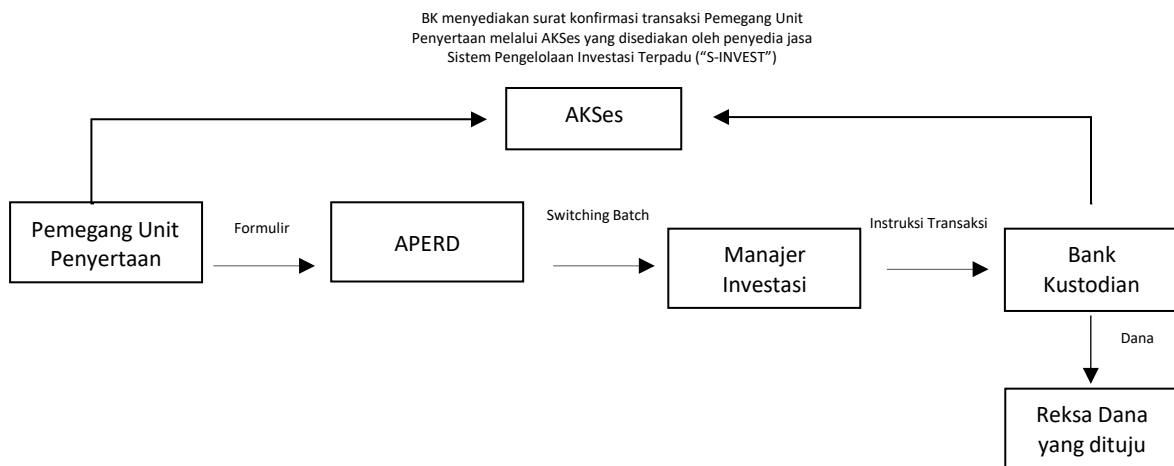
BK menyediakan surat konfirmasi transaksi Pemegang Unit Penyertaan melalui AKSes yang disediakan oleh penyedia jasa Sistem Pengelolaan Investasi Terpadu ("S-INVEST")

AKSes

Pemegang Unit Penyertaan

Formulir

APERD

Switching Batch

Manajer Investasi

Instruksi Transaksi

Bank Kustodian

Dana

Reksa Dana yang dituju